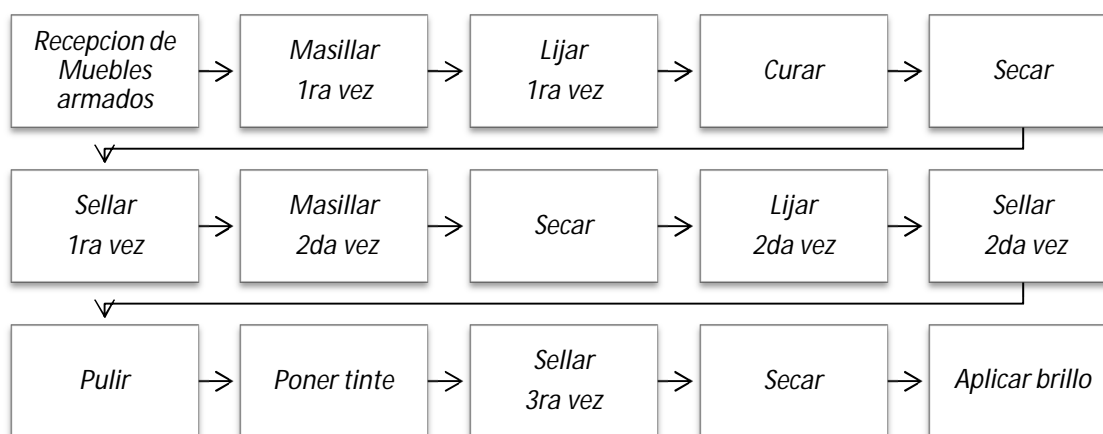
Recepcion de Muebles armados

Masillar 1ra vez

Lijar 1ra vez

Curar

Secar

Sellar 1ra vez

Masillar 2da vez

Secar

Lijar 2da vez

Sellar 2da vez

Pulir

Poner tinte

Sellar 3ra vez

Secar

Aplicar brillo